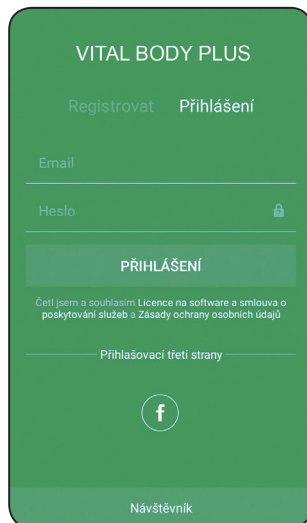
VITAL BODY PLUS

Registrovat Přihlášení

Email

Heslo

PŘIHLÁŠENÍ

Četl jsem a souhlasím Licence na software a smlouva o poskytování služeb a Zásady ochrany osobních údajů

Přihlašovací třetí strany

f

Návštěvník